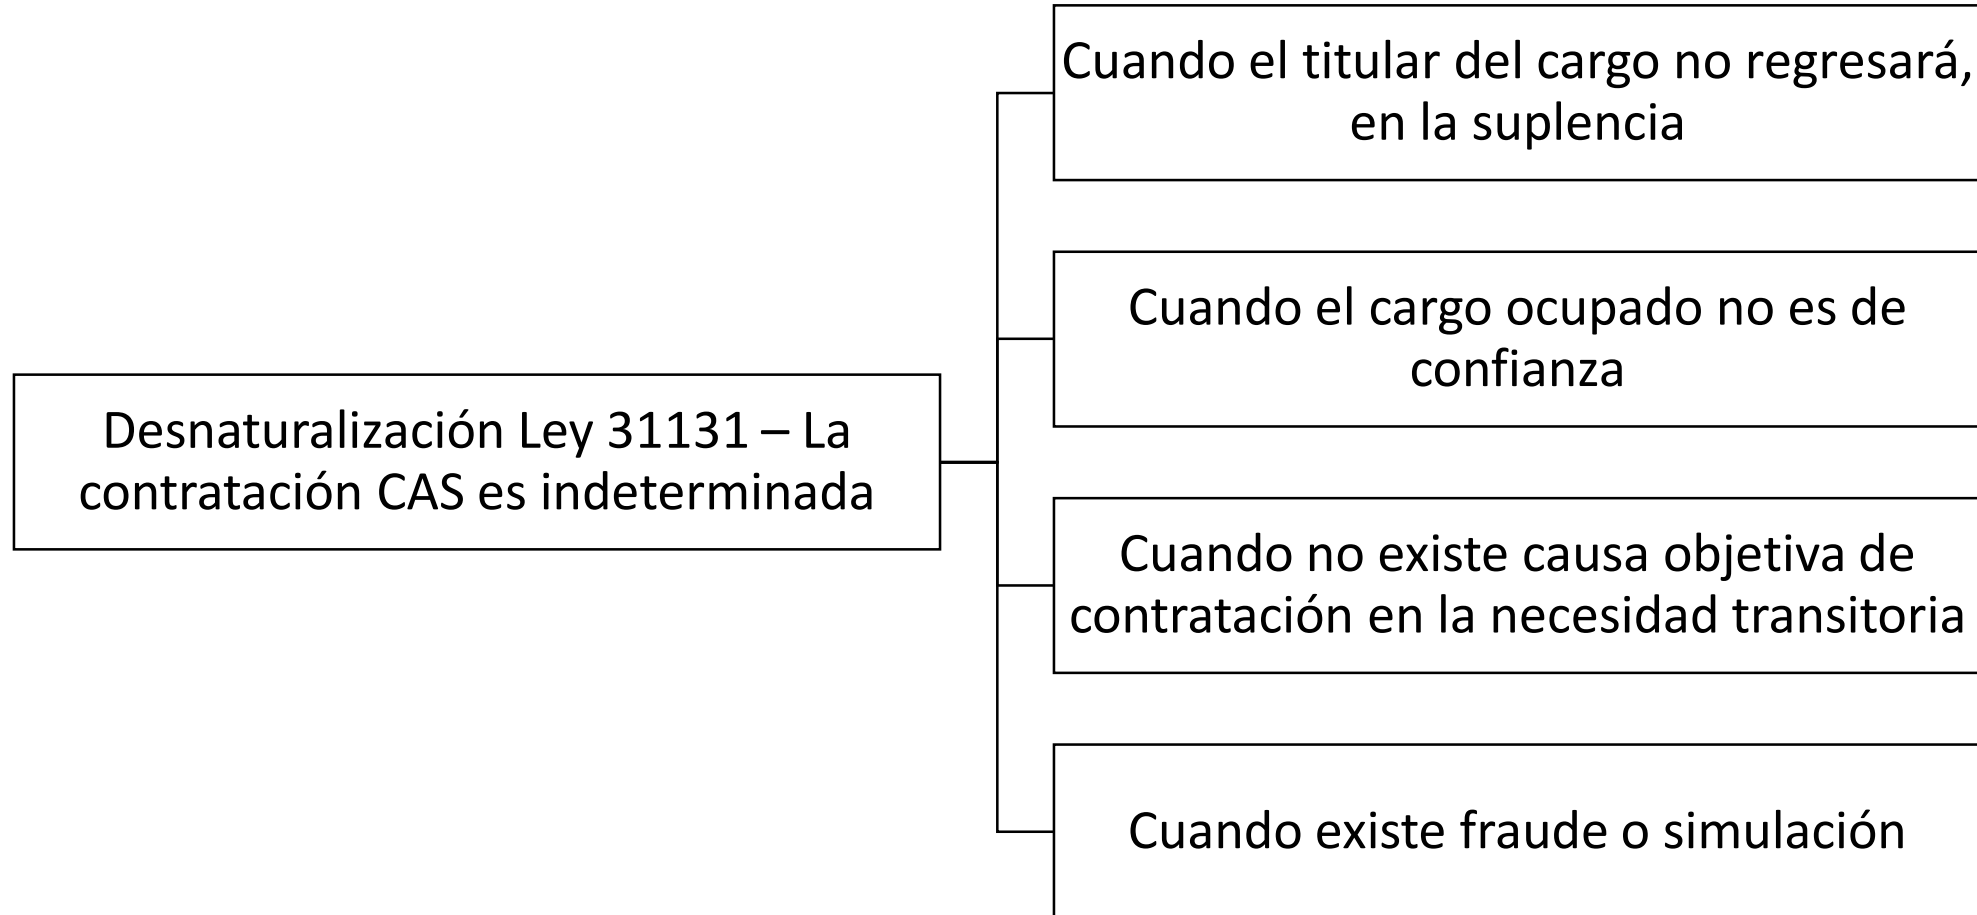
Desnaturalización Ley 31131 – La contratación CAS es indeterminada

Cuando el titular del cargo no regresará, en la suplencia

Cuando el cargo ocupado no es de confianza

Cuando no existe causa objetiva de contratación en la necesidad transitoria

Cuando existe fraude o simulación